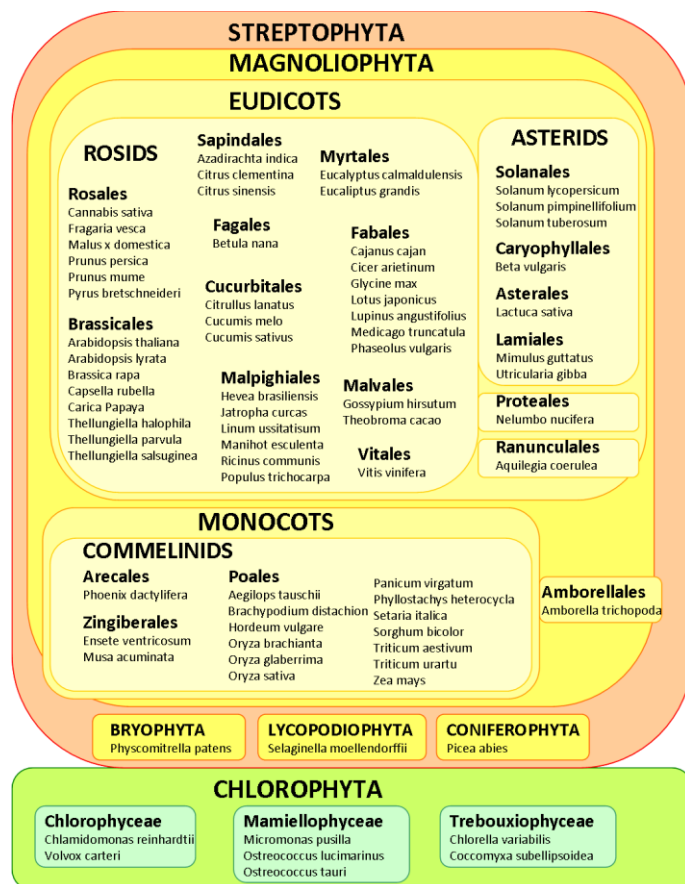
STREPTOPHYTA

MAGNOLIOPHYTA

EUDICOTS

ROSIDS

Rosales
Cannabis sativa
Fragaria vesca
Malus x domestica
Prunus persica
Prunus mume
Pyrus bretschneideri

Brassicales
Arabidopsis thaliana
Arabidopsis lyrata
Brassica rapa
Capsella rubella
Carica Papaya
Thellungiella halophila
Thellungiella parvula
Thellungiella salsuginea

Sapindales
Azadirachta indica
Citrus clementina
Citrus sinensis

Fagales
Betula nana

Cucurbitales
Citrullus lanatus
Cucumis melo
Cucumis sativus

Malpighiales
Hevea brasiliensis
Jatropha curcas
Linum ussitatisum
Manihot esculenta
Ricinus communis
Populus trichocarpa

Myrtales
Eucalyptus calmaldulensis
Eucaliptus grandis

Fabales
Cajanus cajan
Cicer arietinum
Glycine max
Lotus japonicus
Lupinus angustifolius
Medicago truncatula
Phaseolus vulgaris

Malvales
Gossypium hirsutum
Theobroma cacao

Vitales
Vitis vinifera

ASTERIDS

Solanales
Solanum lycopersicum
Solanum pimpinellifolium
Solanum tuberosum

Caryophyllales
Beta vulgaris

Asterales
Lactuca sativa

Lamiales
Mimulus guttatus
Utricularia gibba

Proteales
Nelumbo nucifera

Ranunculales
Aquilegia coerulea

MONOCOTS

COMMELINIDS

Arecales
Phoenix dactylifera

Zingiberales
Ensete ventricosum
Musa acuminata

Poales
Aegilops tauschii
Brachypodium distachion
Hordeum vulgare
Oryza brachianta
Oryza glaberrima
Oryza sativa

Panicum virgatum
Phyllostachys heterocycla
Setaria italica
Sorghum bicolor
Triticum aestivum
Triticum urartu
Zea mays

Amborellales
Amborella trichopoda

BRYOPHYTA
Physcomitrella patens

LYCOPODIOPHYTA
Selaginella moellendorffii

CONIFEROPHYTA
Picea abies

CHLOROPHYTA

Chlorophyceae
Chlamidomonas reinhardtii
Volvox carteri

Mamiellophyceae
Micromonas pusilla
Ostreococcus lucimarinus
Ostreococcus tauri

Trebouxiophyceae
Chlorella variabilis
Coccomyxa subellipsoidea